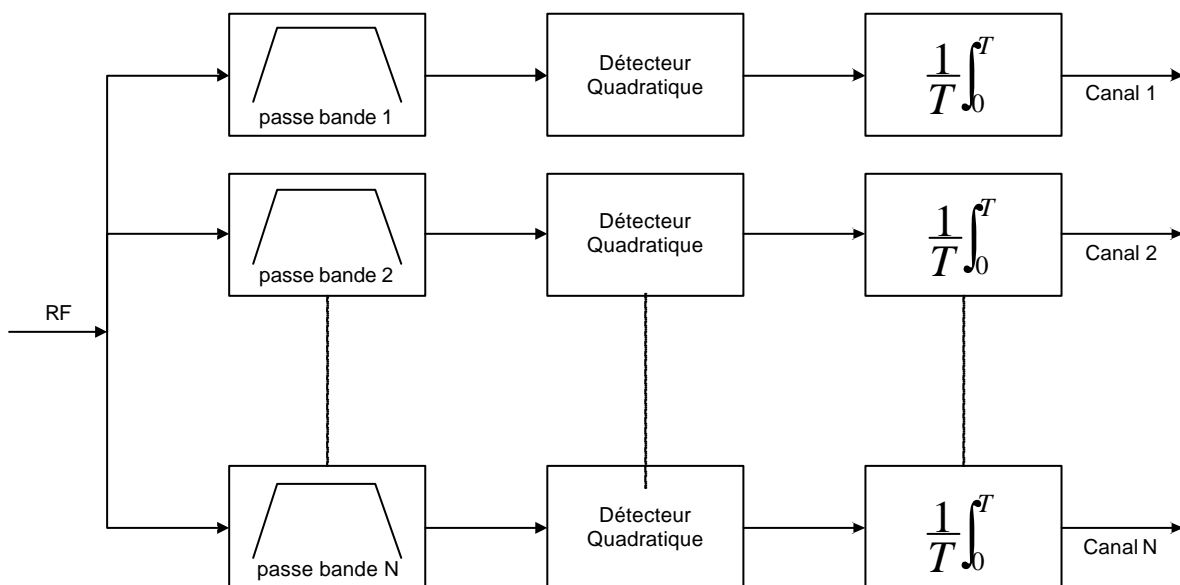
RF

passe bande 1

Détecteur Quadratique

$\frac{1}{T}\int_0^T$

Canal 1

passe bande 2

Détecteur Quadratique

$\frac{1}{T}\int_0^T$

Canal 2

passe bande N

Détecteur Quadratique

$\frac{1}{T}\int_0^T$

Canal N